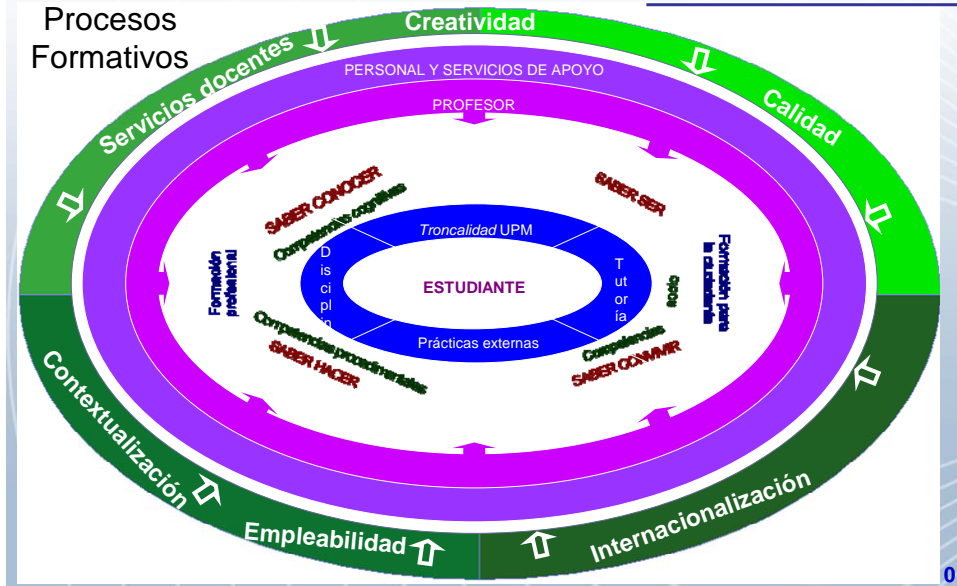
Procesos Formativos

Creatividad

Servicios docentes

Calidad

PERSONAL Y SERVICIOS DE APOYO

PROFESOR

SABER CONOCER

Competencias cognitivas

SABER SER

Formación profesional

Troncalidad UPM

D is ci pl in

ESTUDIANTE

T ut or ía

Socio

Formación para la ciudadanía

Prácticas externas

Competencias procedimentales

SABER HACER

Competencias

SABER CONVIVIR

Contextualización

Internacionalización

Empleabilidad

0